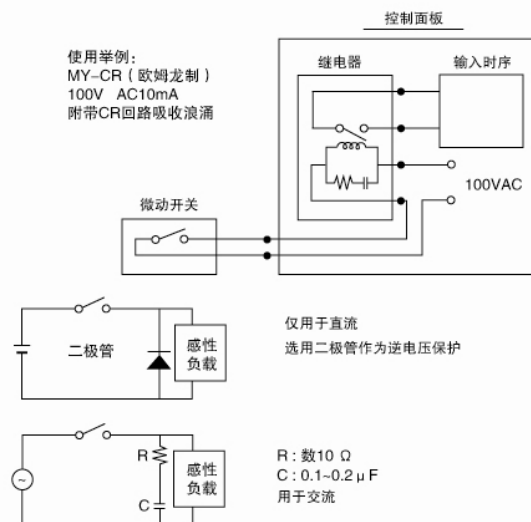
控制面板

使用举例：
MY-CR（欧姆龙制）
100V AC10mA
附带CR回路吸收浪涌

继电器

输入时序

100VAC

微动开关

二极管

感性负载

仅用于直流
选用二极管作为逆电压保护

R

C

感性负载

R：数10 Ω
C：0.1~0.2 μ F
用于交流